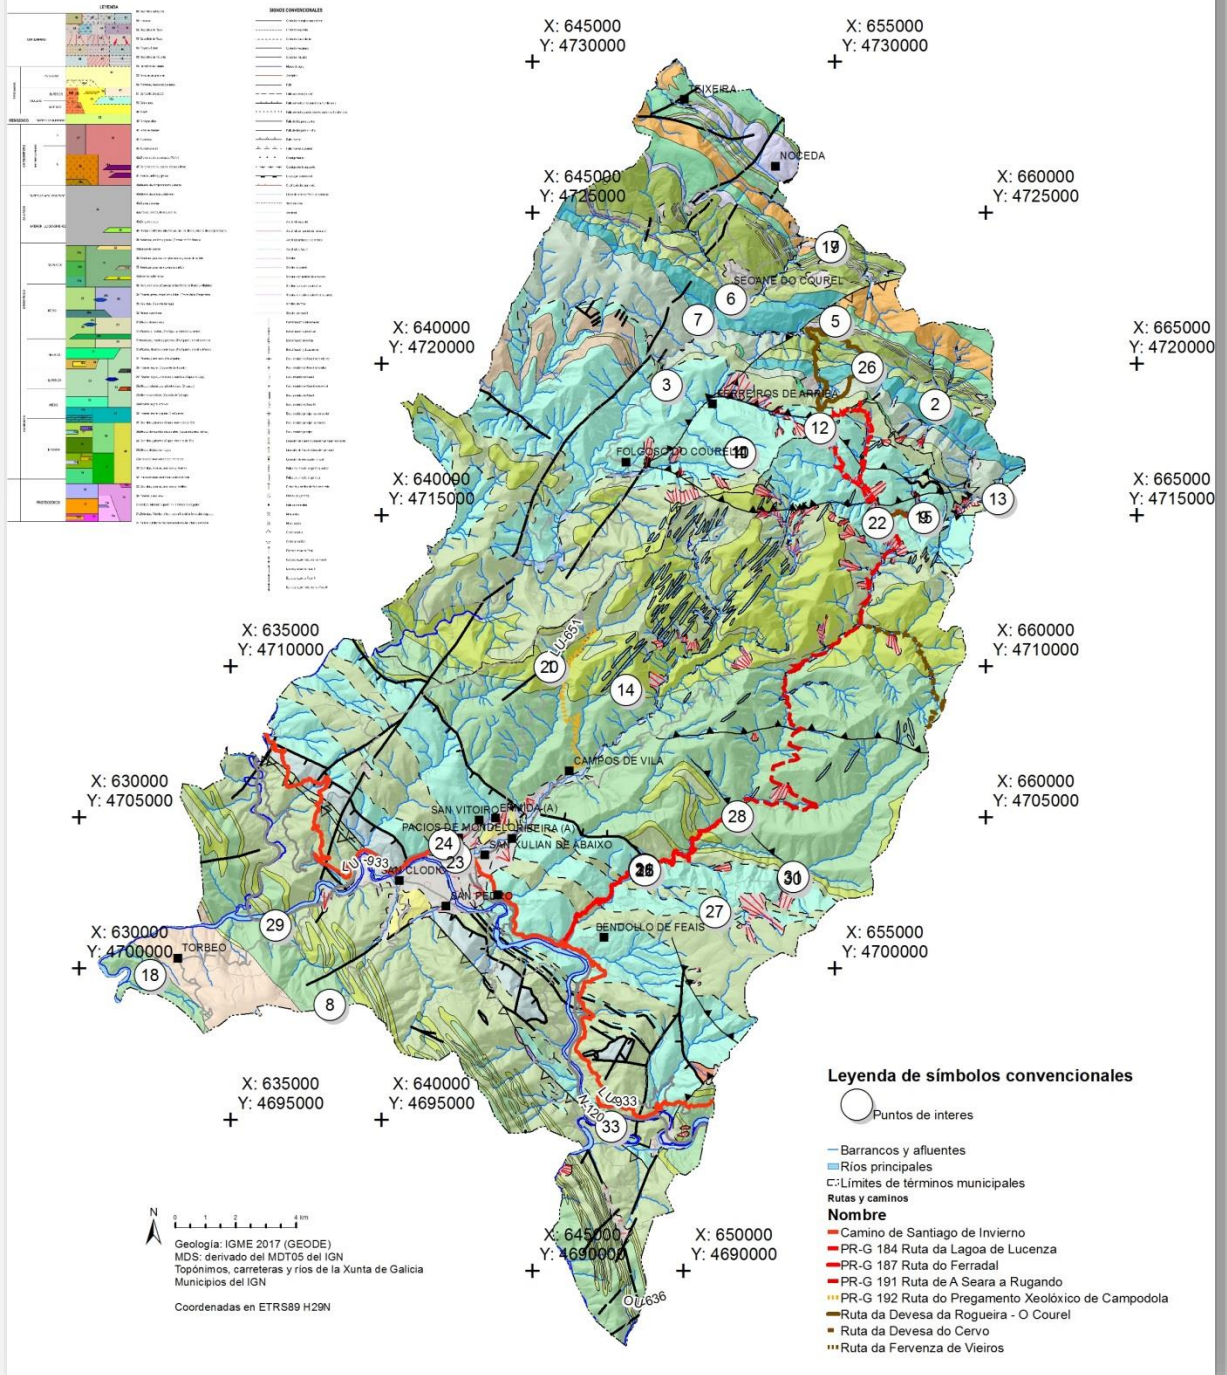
LEYENDA

SIGNOS CONVENCIONALES

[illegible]

X: 645000
Y: 4730000

X: 655000
Y: 4730000

TEIXEIRA

NOCEDA

X: 645000
Y: 4725000

X: 660000
Y: 4725000

17

SEOANE DO COUREL

6

7

5

X: 640000
Y: 4720000

X: 665000
Y: 4720000

26

3

FERREIROS DE ARRIBA

2

12

FOLGOSO DO COUREL

10

X: 640000
Y: 4715000

X: 665000
Y: 4715000

13

22

15

X: 635000
Y: 4710000

X: 660000
Y: 4710000

LU-651

20

14

CAMPOS DE VILA

X: 630000
Y: 4705000

X: 660000
Y: 4705000

SAN VITOIRO

ERMIDA (A)

PACIOS DE MONDELO

RISEIRA (A)

28

24

SAN XULIAN DE ABAIXO

23

LU-933

SAN CLODIO

26

30

SAN PEDRO

29

27

X: 630000
Y: 4700000

TORBEO

BENDOLLO DE FEAIS

X: 655000
Y: 4700000

18

8

Leyenda de símbolos convencionales

X: 635000
Y: 4695000

X: 640000
Y: 4695000

LU-933

Puntos de interes

N-120

33

Barrancos y afluentes
Ríos principales
Límites de términos municipales
Rutas y caminos
Nombre
Camino de Santiago de Invierno
PR-G 184 Ruta da Lagoa de Lucenza
PR-G 187 Ruta do Ferradal
PR-G 191 Ruta de A Seara a Rugando
PR-G 192 Ruta do Pregamento Xeolóxico de Campodola
Ruta da Devesa da Rogueira - O Courel
Ruta da Devesa do Cervo
Ruta da Fervenza de Vieiros

N
0 1 2 4 km

Geología: IGME 2017 (GEODE)
MDS: derivado del MDT05 del IGN
Topónimos, carreteras y ríos de la Xunta de Galicia
Municipios del IGN

Coordenadas en ETRS89 H29N

X: 645000
Y: 4690000

X: 650000
Y: 4690000

OU-636